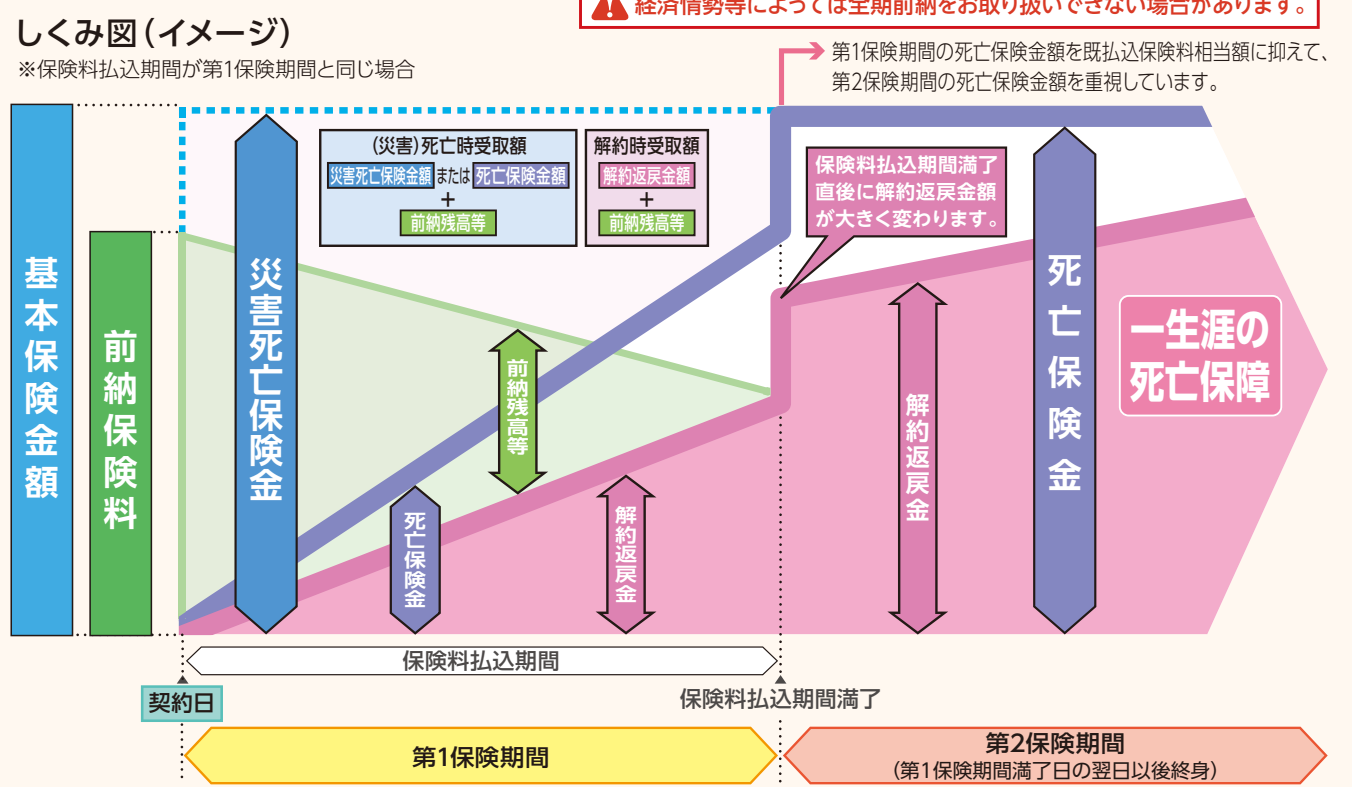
しくみ図(イメージ)
※保険料払込期間が第1保険期間と同じ場合

経済情勢等によっては全期前納をお取り扱いできない場合があります。

第1保険期間の死亡保険金額を既払込保険料相当額に抑えて、第2保険期間の死亡保険金額を重視しています。

基本保険金額

前納保険料

災害死亡保険金

(災害)死亡時受取額
災害死亡保険金額 または 死亡保険金額
+
前納残高等

解約時受取額
解約返戻金額
+
前納残高等

保険料払込期間満了直後に解約返戻金額が大きく変わります。

前納残高等

死亡保険金

解約返戻金

解約返戻金

死亡保険金

一生涯の死亡保障

保険料払込期間

契約日

保険料払込期間満了

第1保険期間

第2保険期間
(第1保険期間満了日の翌日以後終身)